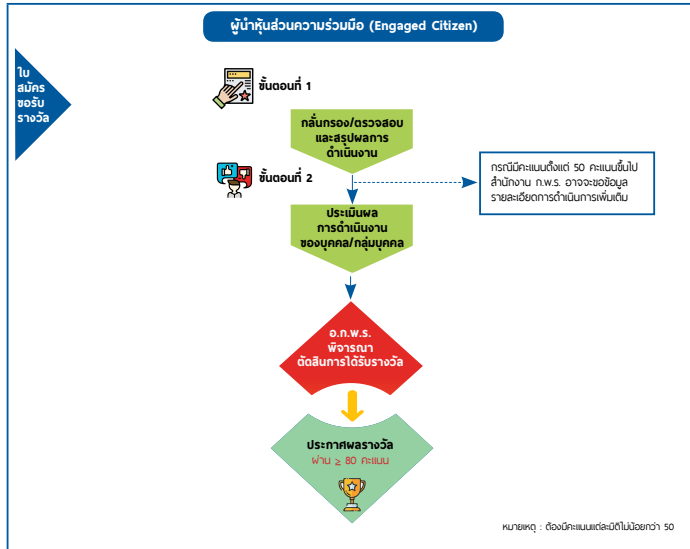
ผู้นำหุ้นส่วนความร่วมมือ (Engaged Citizen)

ใบสมัครขอรับรางวัล

ขั้นตอนที่ 1

กลั่นกรอง/ตรวจสอบและสรุปผลการดำเนินงาน

ขั้นตอนที่ 2

กรณีมีคะแนนตั้งแต่ 50 คะแนนขึ้นไป สำนักงาน ก.พ.ร. อาจจะขอข้อมูลรายละเอียดการดำเนินการเพิ่มเติม

ประเมินผลการดำเนินงานของบุคคล/กลุ่มบุคคล

อ.ก.พ.ร. พิจารณาตัดสินการได้รับรางวัล

ประกาศผลรางวัล
ผ่าน $\geq$ 80 คะแนน

หมายเหตุ : ต้องมีคะแนนแต่ละมิติไม่น้อยกว่า 50